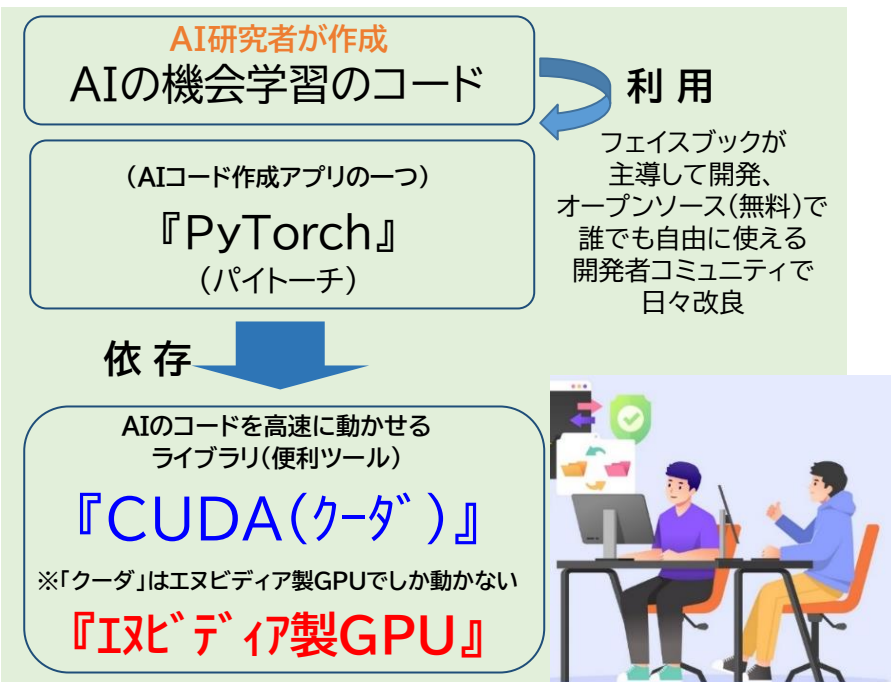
AI研究者が作成
AIの機会学習のコード

利 用

フェイスブックが主導して開発、オープンソース(無料)で誰でも自由に使える開発者コミュニティで日々改良

(AIコード作成アプリの一つ)
『PyTorch』
(パイトーチ)

依 存

AIのコードを高速に動かせるライブラリ(便利ツール)
『CUDA(クーダ)』
※「クーダ」はエヌビディア製GPUでしか動かない
『エヌビディア製GPU』